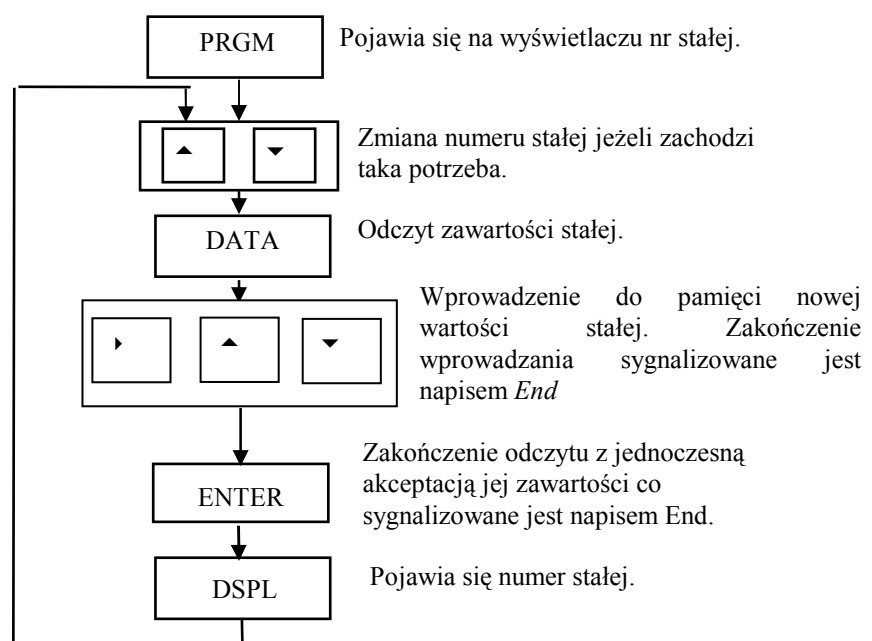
PRGM

Pojawia się na wyświetlaczu nr stałej.

Zmiana numeru stałej jeżeli zachodzi taka potrzeba.

DATA

Odczyt zawartości stałej.

Wprowadzenie do pamięci nowej wartości stałej. Zakończenie wprowadzania sygnalizowane jest napisem *End*

Zakończenie odczytu z jednoczesną akceptacją jej zawartości co sygnalizowane jest napisem End.

ENTER

DSPL

Pojawia się numer stałej.